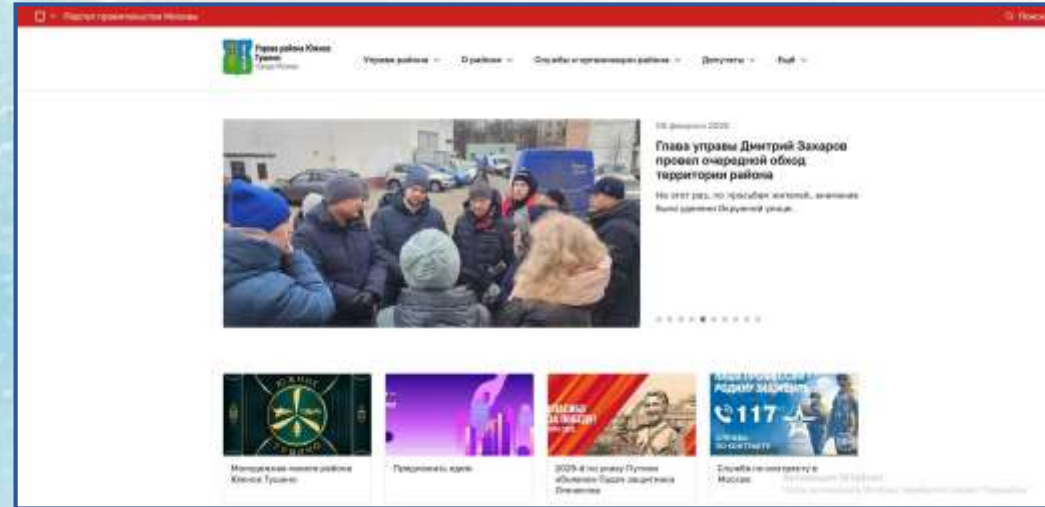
Портал правительства Москвы

Поиск

Управа района Южное Тушино
Город Москва

Управа района
О районе
Службы и организации района
Депутаты
Ещё

08 февраля 2025

Глава управы Дмитрий Захаров провел очередной обход территории района

На этот раз, по просьбам жителей, внимание было уделено Окружной улице.

Молодежная палата района Южное Тушино

Предложить идею

2025-й по указу Путина объявлен Годом защитника Отечества

Служба по контракту в Москве

117

Активация Windows
Чтобы активировать Windows, перейдите в раздел "Параметры".